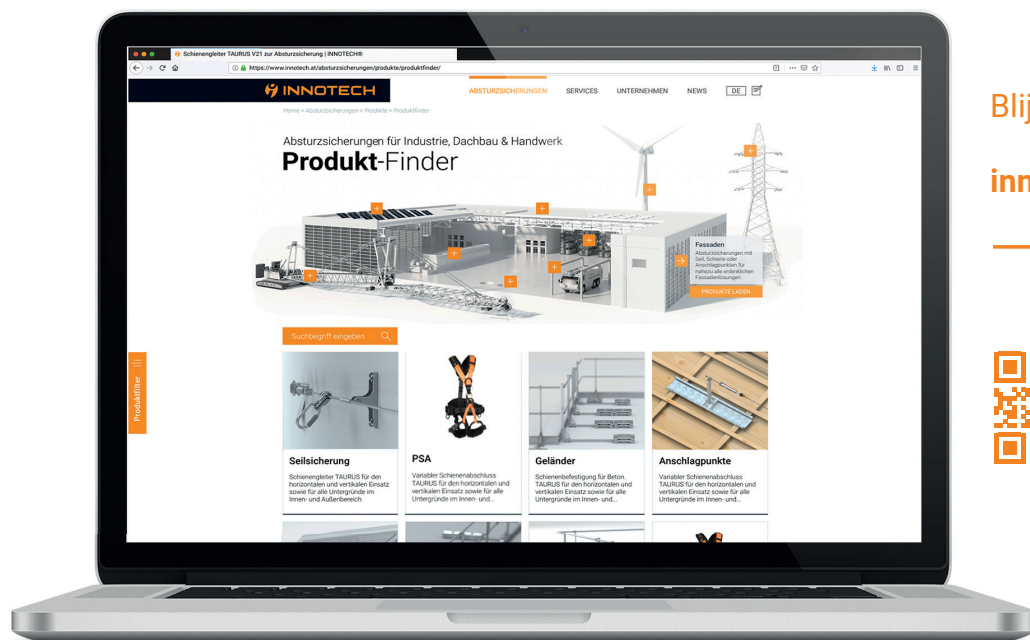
Schienengleiter TAURUS V21 zur Absturzsicherung | INNOTECH®

https://www.innotech.at/absturzsicherungen/produkte/produktfinder/

INNOTECH

ABSTURZSICHERUNGEN SERVICES UNTERNEHMEN NEWS DE

Home » Absturzsicherungen » Produkte » Produktfinder

Absturzsicherungen für Industrie, Dachbau & Handwerk

Produkt-Finder

Fassaden

Absturzsicherungen mit Seil, Schiene oder Anschlagpunkten für nahezu alle erdenklichen Fassadenlösungen.

PRODUKTE LADEN

Suchbegriff eingeben

Produktfilter

Seilsicherung

Schienengleiter TAURUS für den horizontalen und vertikalen Einsatz sowie für alle Untergründe im Innen- und Außenbereich

PSA

Variabler Schienenabschluss TAURUS für den horizontalen und vertikalen Einsatz sowie für alle Untergründe im Innen- und...

Geländer

Schienenbefestigung für Beton. TAURUS für den horizontalen und vertikalen Einsatz sowie für alle Untergründe im Innen- und...

Anschlagpunkte

Variabler Schienenabschluss TAURUS für den horizontalen und vertikalen Einsatz sowie für alle Untergründe im Innen- und...

Blij

inn